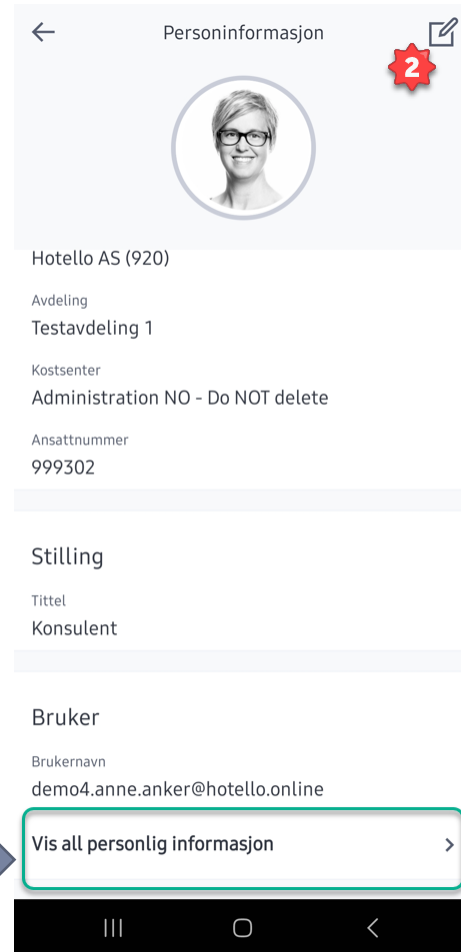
Personinformasjon

2

Hotello AS (920)

Avdeling
Testavdeling 1

Kostsenter
Administration NO - Do NOT delete

Ansattnummer
999302

Stilling

Tittel
Konsulent

Bruker

Brukernavn
demo4.anne.anker@hotello.online

Vis all personlig informasjon